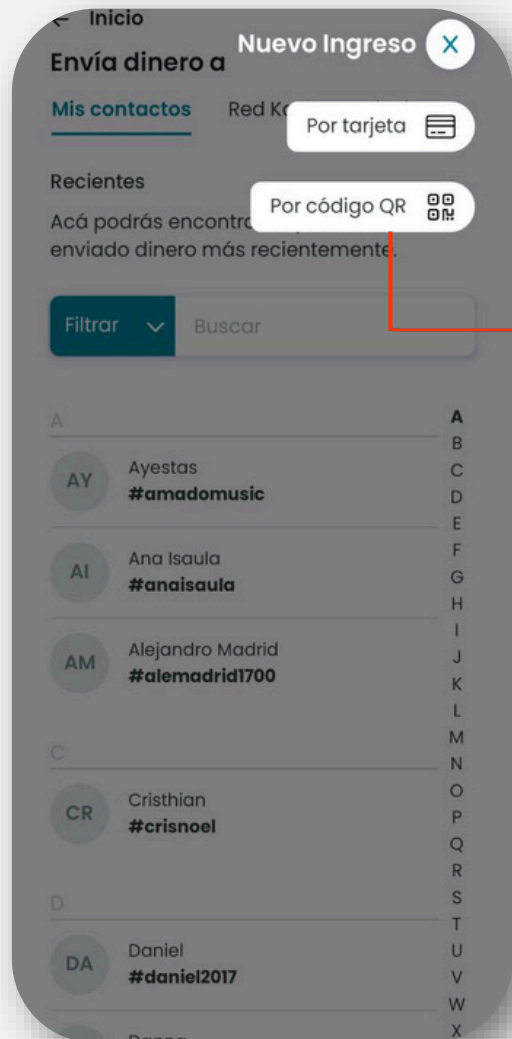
← Inicio

Envía dinero a

Nuevo Ingreso ×

Mis contactos Red K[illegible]

Por tarjeta

Recientes

Por código QR

Acá podrás encontr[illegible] enviado dinero más recientemente.

Filtrar ⌄ Buscar

A

AY Ayestas #amadomusic

AI Ana Isaula #anaisaula

AM Alejandro Madrid #alemadrid1700

C

CR Cristhian #crisnoel

D

DA Daniel #daniel2017

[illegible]

A B C D E F G H I J K L M N O P Q R S T U V W X